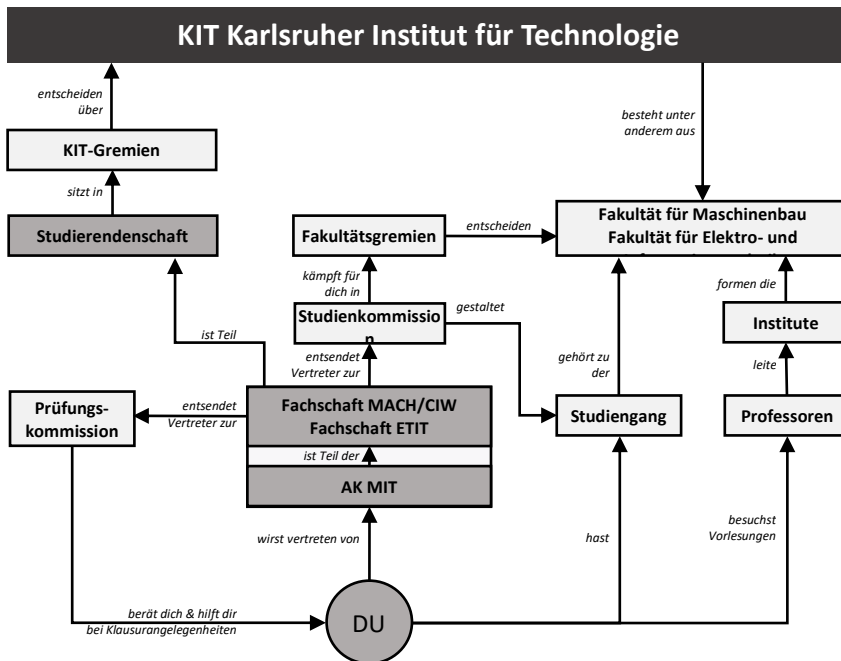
KIT Karlsruher Institut für Technologie

entscheiden über

KIT-Gremien

sitzt in

Studierendenschaft

besteht unter anderem aus

Fakultätsgremien

entscheiden

Fakultät für Maschinenbau
Fakultät für Elektro- und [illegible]

kämpft für dich in

Studienkommission

gestaltet

formen die

Institute

ist Teil

entsendet Vertreter zur

gehört zu der

leite

Prüfungskommission

entsendet Vertreter zur

Fachschaft MACH/CIW
Fachschaft ETIT

ist Teil der

AK MIT

Studiengang

Professoren

wirst vertreten von

hast

besuchst Vorlesungen

berät dich & hilft dir bei Klausurangelegenheiten

DU